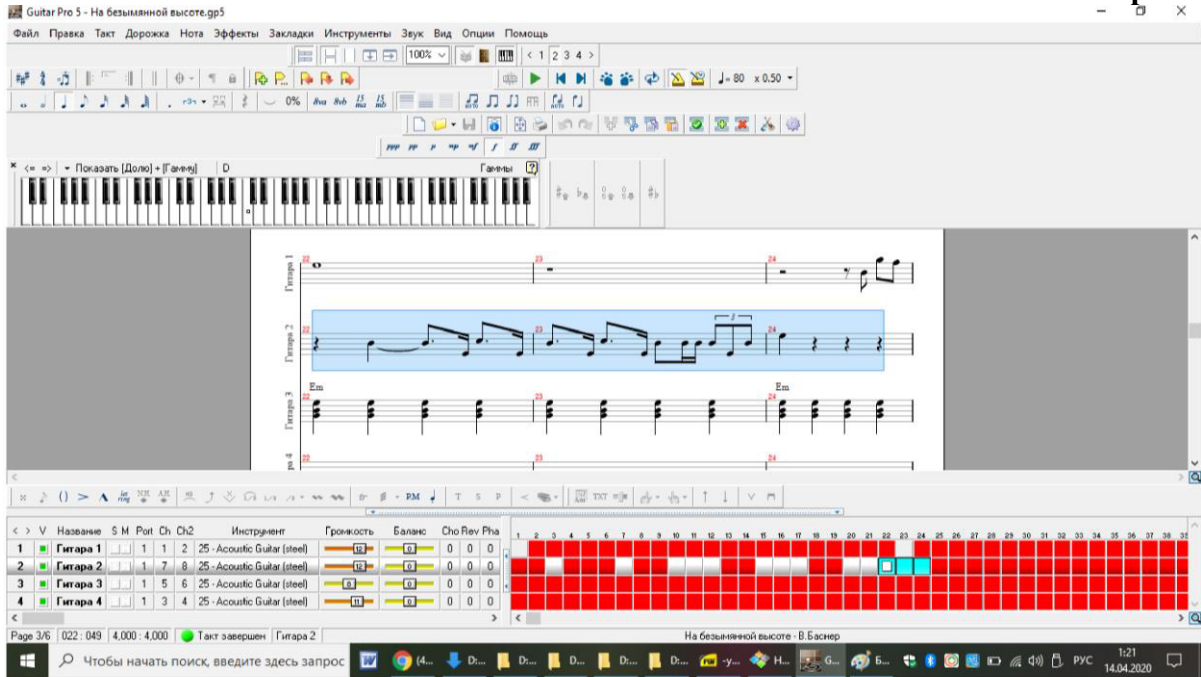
Guitar Pro 5 - На безымянной высоте.gp5

Файл Правка Такт Дорожка Нота Эффекты Закладки Инструменты Звук Вид Опции Помощь

100% < 1 2 3 4 >

♩= 80 x 0.50

0%

<= => Показать [Долю] + [Гамму] D Гаммы ?

Гитара 1 22 23 24

Гитара 2 22 23 3 24

Em Em

Гитара 3 22 23 24

Гитара 4 22 23 24

PM T S P TXT

< > V Название S M Port Ch Ch2 Инструмент Громкость Баланс Cho Rev Pha

| | V | Название | S M | Port | Ch | Ch2 | Инструмент | Громкость | Баланс | Cho | Rev | Pha |
|---|---|---|---|---|---|---|---|---|---|---|---|---|
| 1 | | Гитара 1 | | 1 | 1 | 2 | 25 - Acoustic Guitar (steel) | 12 | 0 | 0 | 0 | 0 |
| 2 | | Гитара 2 | | 1 | 7 | 8 | 25 - Acoustic Guitar (steel) | 12 | 0 | 0 | 0 | 0 |
| 3 | | Гитара 3 | | 1 | 5 | 6 | 25 - Acoustic Guitar (steel) | 8 | 0 | 0 | 0 | 0 |
| 4 | | Гитара 4 | | 1 | 3 | 4 | 25 - Acoustic Guitar (steel) | 11 | 0 | 0 | 0 | 0 |

1 2 3 4 5 6 7 8 9 10 11 12 13 14 15 16 17 18 19 20 21 22 23 24 25 26 27 28 29 30 31 32 33 34 35 36 37 38 39

Page 3/6 022 : 049 4,000 : 4,000 Такт завершен Гитара 2 На безымянной высоте - В.Баснер

Чтобы начать поиск, введите здесь запрос (4... D... D... D... D... D... -у... H... G... Б... РУС 1:21 14.04.2020